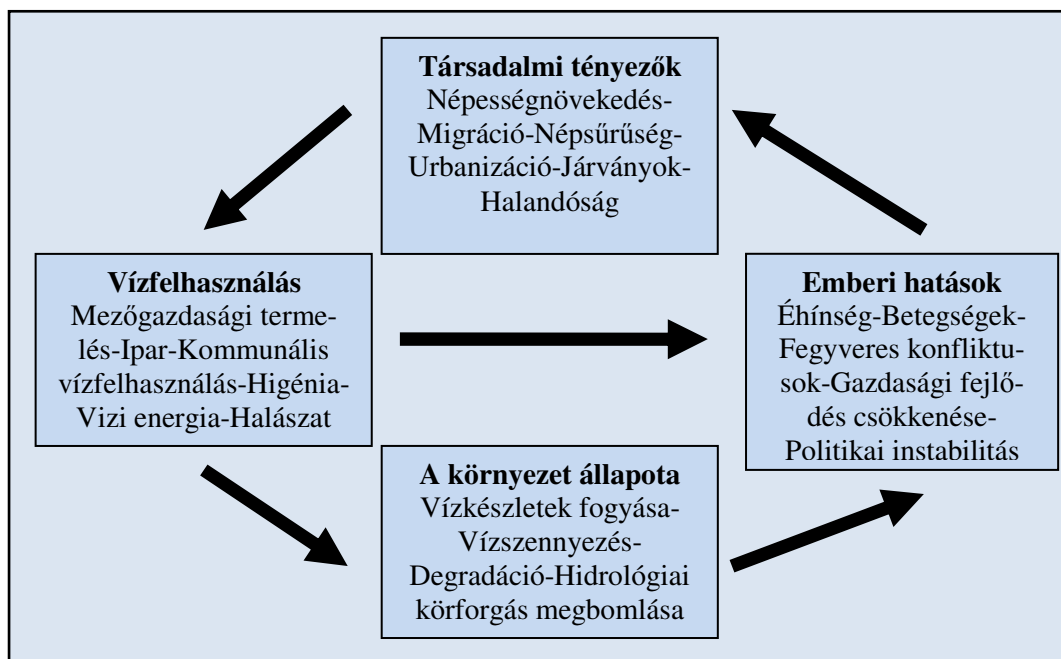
**Társadalmi tényezők**
Népességnövekedés-Migráció-Népsűrűség-Urbanizáció-Járványok-Halandóság

**Vízfelhasználás**
Mezőgazdasági termelés-Ipar-Kommunális vízfelhasználás-Higénia-Vizi energia-Halászat

**Emberi hatások**
Éhínség-Betegségek-Fegyveres konfliktusok-Gazdasági fejlődés csökkenése-Politikai instabilitás

**A környezet állapota**
Vízkészletek fogyása-Vízszennyezés-Degradáció-Hidrológiai körforgás megbomlása